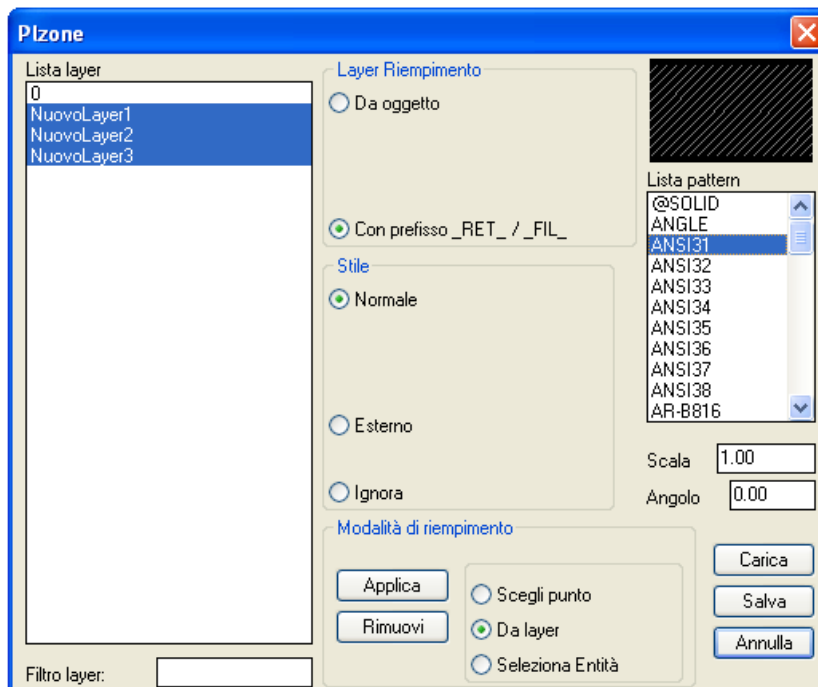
Plzone

Lista layer
0
NuovoLayer1
NuovoLayer2
NuovoLayer3

Filtro layer:

Layer Riempimento
Da oggetto
Con prefisso _RET_ / _FIL_

Stile
Normale
Esterno
Ignora

Modalità di riempimento
Applica
Rimuovi
Scegli punto
Da layer
Seleziona Entità

Lista pattern
@SOLID
ANGLE
ANSI31
ANSI32
ANSI33
ANSI34
ANSI35
ANSI36
ANSI37
ANSI38
AR-B816

Scala 1.00
Angolo 0.00

Carica
Salva
Annulla